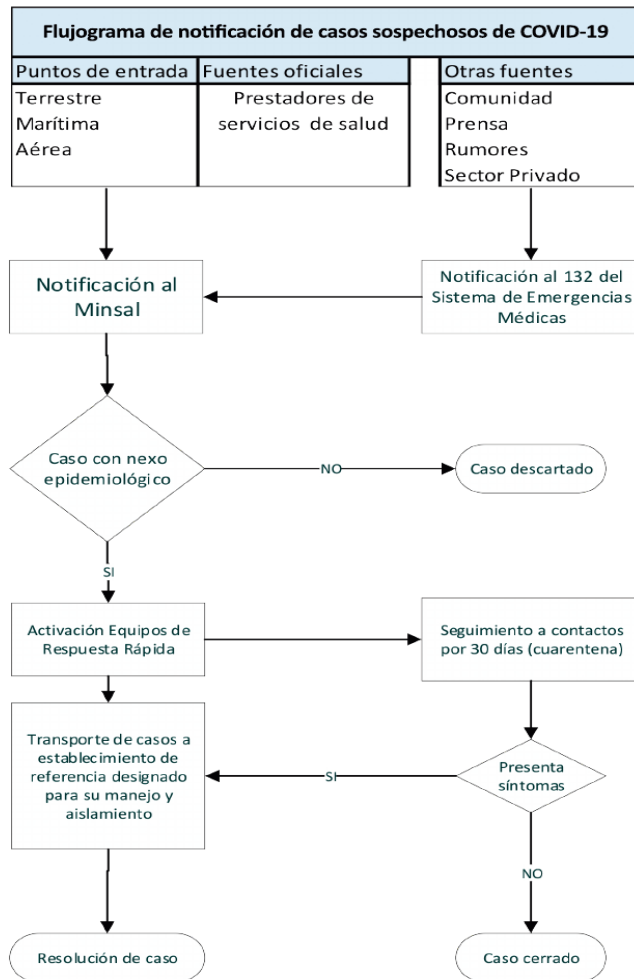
Flujograma de notificación de casos sospechosos de COVID-19

Puntos de entrada
Terrestre
Marítima
Aérea

Fuentes oficiales
Prestadores de servicios de salud

Otras fuentes
Comunidad
Prensa
Rumores
Sector Privado

Notificación al Minsal

Notificación al 132 del Sistema de Emergencias Médicas

Caso con nexo epidemiológico

NO

Caso descartado

SI

Activación Equipos de Respuesta Rápida

Seguimiento a contactos por 30 días (cuarentena)

Transporte de casos a establecimiento de referencia designado para su manejo y aislamiento

SI

Presenta síntomas

NO

Resolución de caso

Caso cerrado